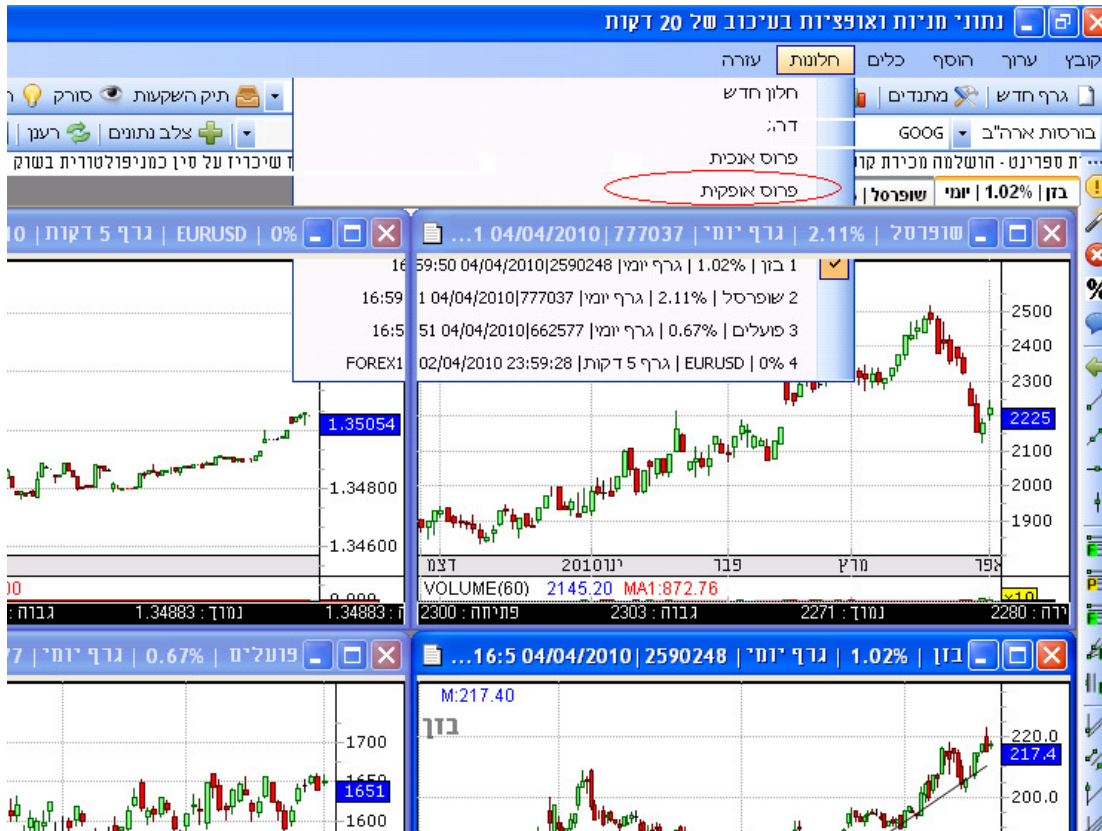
נתוני מניות ואופציות בעיכוב של 20 דקות

קובץ ערוך הוסף כלים חלונות עזרה

גרף חדש | מתנדים | תיק השקעות | סורק

בורסות ארה"ב GOOG | צלב נתונים | רענן

חלון חדש
דרג
פרוס אנכית
פרוס אופקית

ית ספרינט - הושלמה מכירת קו | ז שיכריז על סין כמניפולטורית בשוק

בזן | 1.02% | יומי | שופרסל

1 בזן | 1.02% | גרף יומי | 2590248| 04/04/2010 16:59:50
2 שופרסל | 2.11% | גרף יומי | 777037| 04/04/2010 16:59:1
3 פועלים | 0.67% | גרף יומי | 662577| 04/04/2010 16:5:51
4 EURUSD | 0% | גרף 5 דקות | 02/04/2010 23:59:28 FOREX1

שופרסל | 2.11% | גרף יומי | 777037| 04/04/2010 1...

10 | גרף 5 דקות | EURUSD | 0%

2500
2400
2300
2225
2100
2000
1900

1.35054
1.34800
1.34600

דצמ 2010 ינו פבר מרץ אפר

VOLUME(60) 2145.20 MA1:872.76

ירה : 2280 נמוך : 2271 גבוה : 2303 פתיחה : 2300

1.34883 : נמוך : 1.34883 גבוה

77 | גרף יומי | 0.67% | פועלים

בזן | 1.02% | גרף יומי | 2590248| 04/04/2010 16:5...

M:217.40
בזן

1700
1651
1600

220.0
217.4
200.0